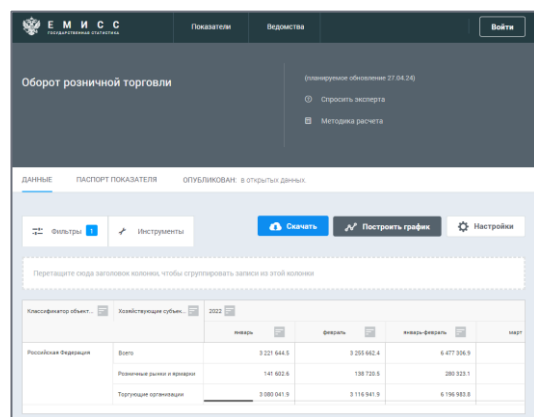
ЕМИСС
ГОСУДАРСТВЕННАЯ СТАТИСТИКА

Показатели Ведомства Войти

Оборот розничной торговли

(планируемое обновление 27.04.24)

Спросить эксперта

Методика расчета

ДАННЫЕ ПАСПОРТ ПОКАЗАТЕЛЯ ОПУБЛИКОВАН: в открытых данных

Фильтры 1 Инструменты

Скачать Построить график Настройки

Перетащите сюда заголовок колонки, чтобы сгруппировать записи из этой колонки

| Классификатор объект... | Хозяйствующие субъек... | 2022 январь | февраль | январь-февраль | март |
|---|---|---|---|---|---|
| Российская Федерация | Всего | 3 221 644.5 | 3 255 662.4 | 6 477 306.9 | |
| | Розничные рынки и ярмарки | 141 602.6 | 138 720.5 | 280 323.1 | |
| | Торгующие организации | 3 080 041.9 | 3 116 941.9 | 6 196 983.8 | |